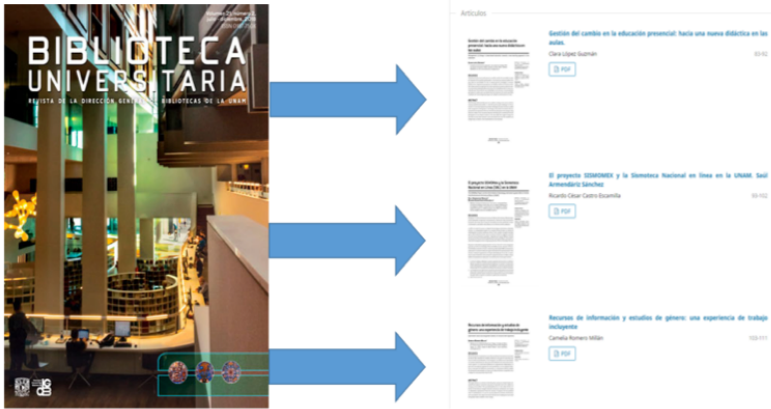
BIBLIOTECA UNIVERSITARIA
REVISTA DE LA DIRECCIÓN GENERAL DE BIBLIOTECAS DE LA UNAM

Artículos

Gestión del cambio en la educación presencial: hacia una nueva didáctica en las aulas.
Clara López Guzmán
83-92
PDF

El proyecto SISMOMEX y la Sismoteca Nacional en línea en la UNAM. Saúl Armendáriz Sánchez
Ricardo César Castro Escamilla
93-102
PDF

Recursos de información y estudios de género: una experiencia de trabajo incluyente
Camelia Romero Millán
103-111
PDF